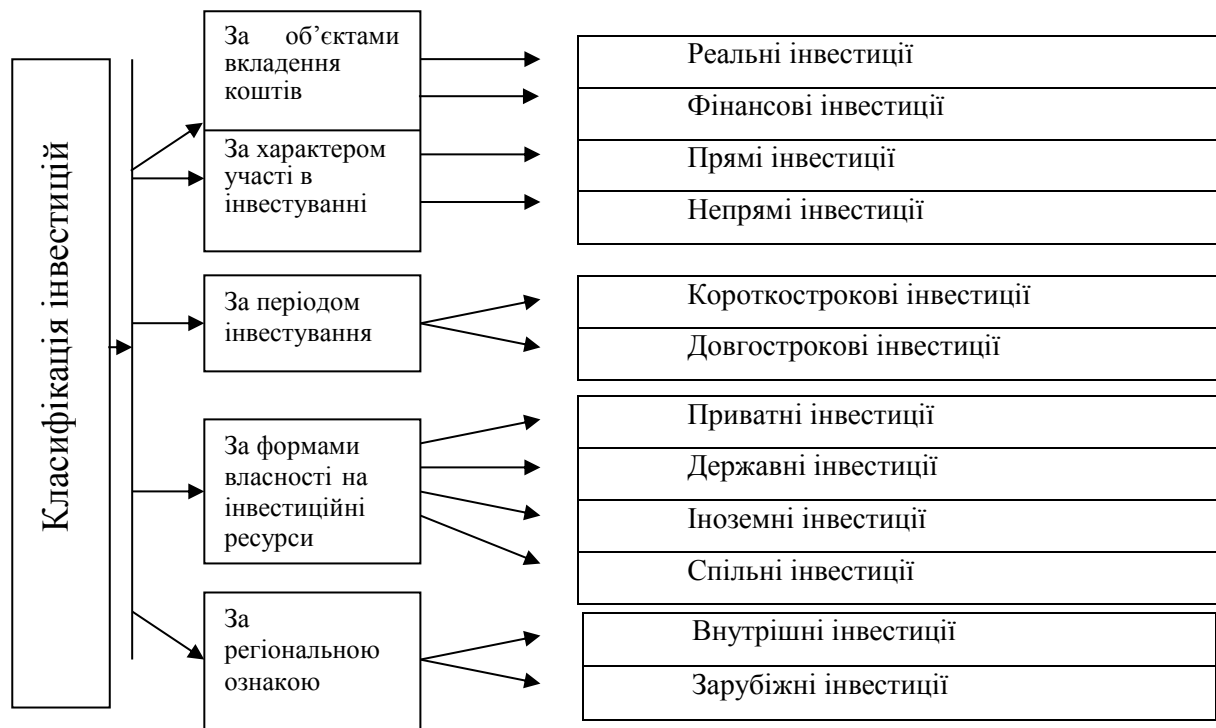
Класифікація інвестицій

За об'єктами вкладення коштів

Реальні інвестиції

Фінансові інвестиції

За характером участі в інвестуванні

Прямі інвестиції

Непрямі інвестиції

За періодом інвестування

Короткострокові інвестиції

Довгострокові інвестиції

За формами власності на інвестиційні ресурси

Приватні інвестиції

Державні інвестиції

Іноземні інвестиції

Спільні інвестиції

За регіональною ознакою

Внутрішні інвестиції

Зарубіжні інвестиції